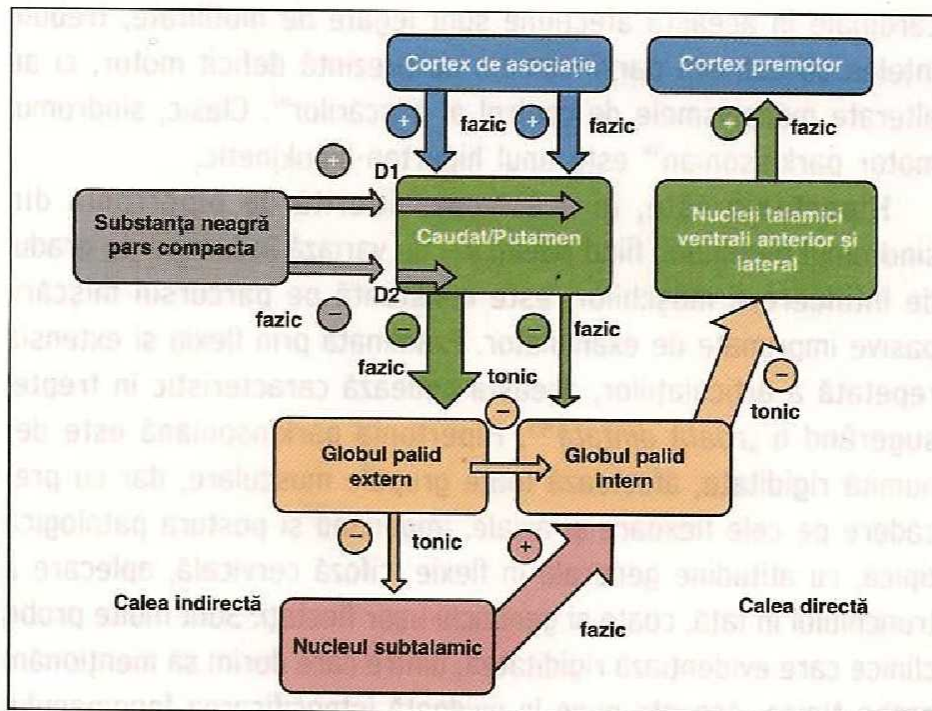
Cortex de asociație

Cortex premotor

fazic

fazic

fazic

+

+

+

+

D1

Substanța neagră pars compacta

Caudat/Putamen

Nucleii talamici ventrali anterior și lateral

D2

fazic

−

−

−

fazic

fazic

tonic

−

tonic

Globul palid extern

Globul palid intern

−

tonic

+

Calea indirectă

Calea directă

Nucleul subtalamic

fazic